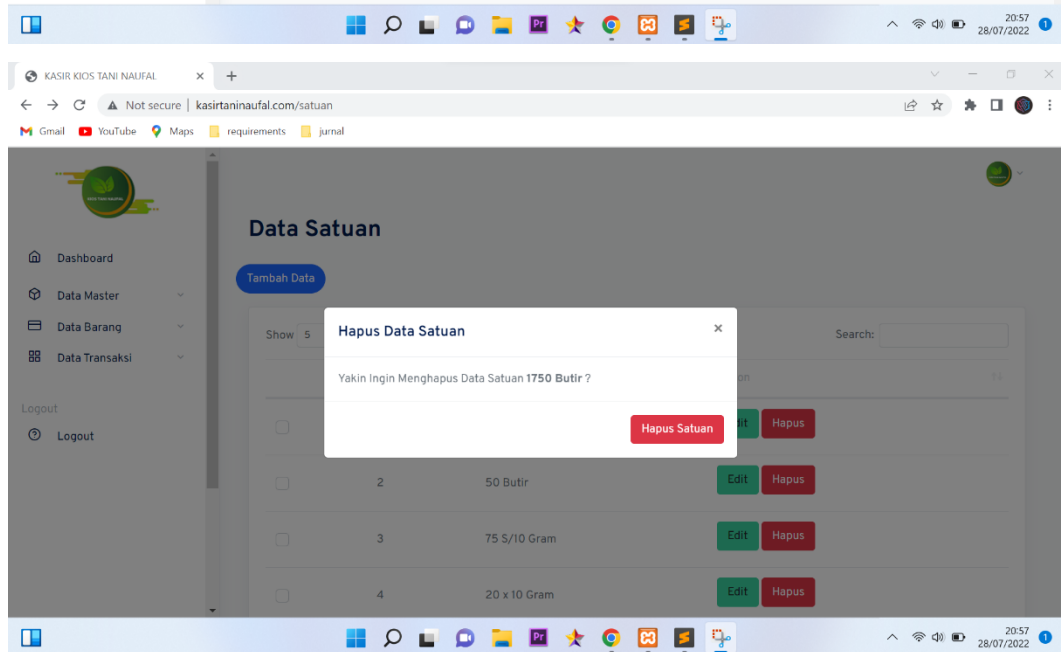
20:57
28/07/2022

KASIR KIOS TANI NAUFAL ×
Not secure | kasirtaninaufal.com/satuan
Gmail YouTube Maps requirements jurnal

Dashboard
Data Master
Data Barang
Data Transaksi
Logout
Logout

Data Satuan
Tambah Data
Show 5
Search:
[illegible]on

Hapus Data Satuan ×
Yakin Ingin Menghapus Data Satuan **1750 Butir** ?
Hapus Satuan

Edit Hapus
2 50 Butir Edit Hapus
3 75 5/10 Gram Edit Hapus
4 20 x 10 Gram Edit Hapus

20:57
28/07/2022